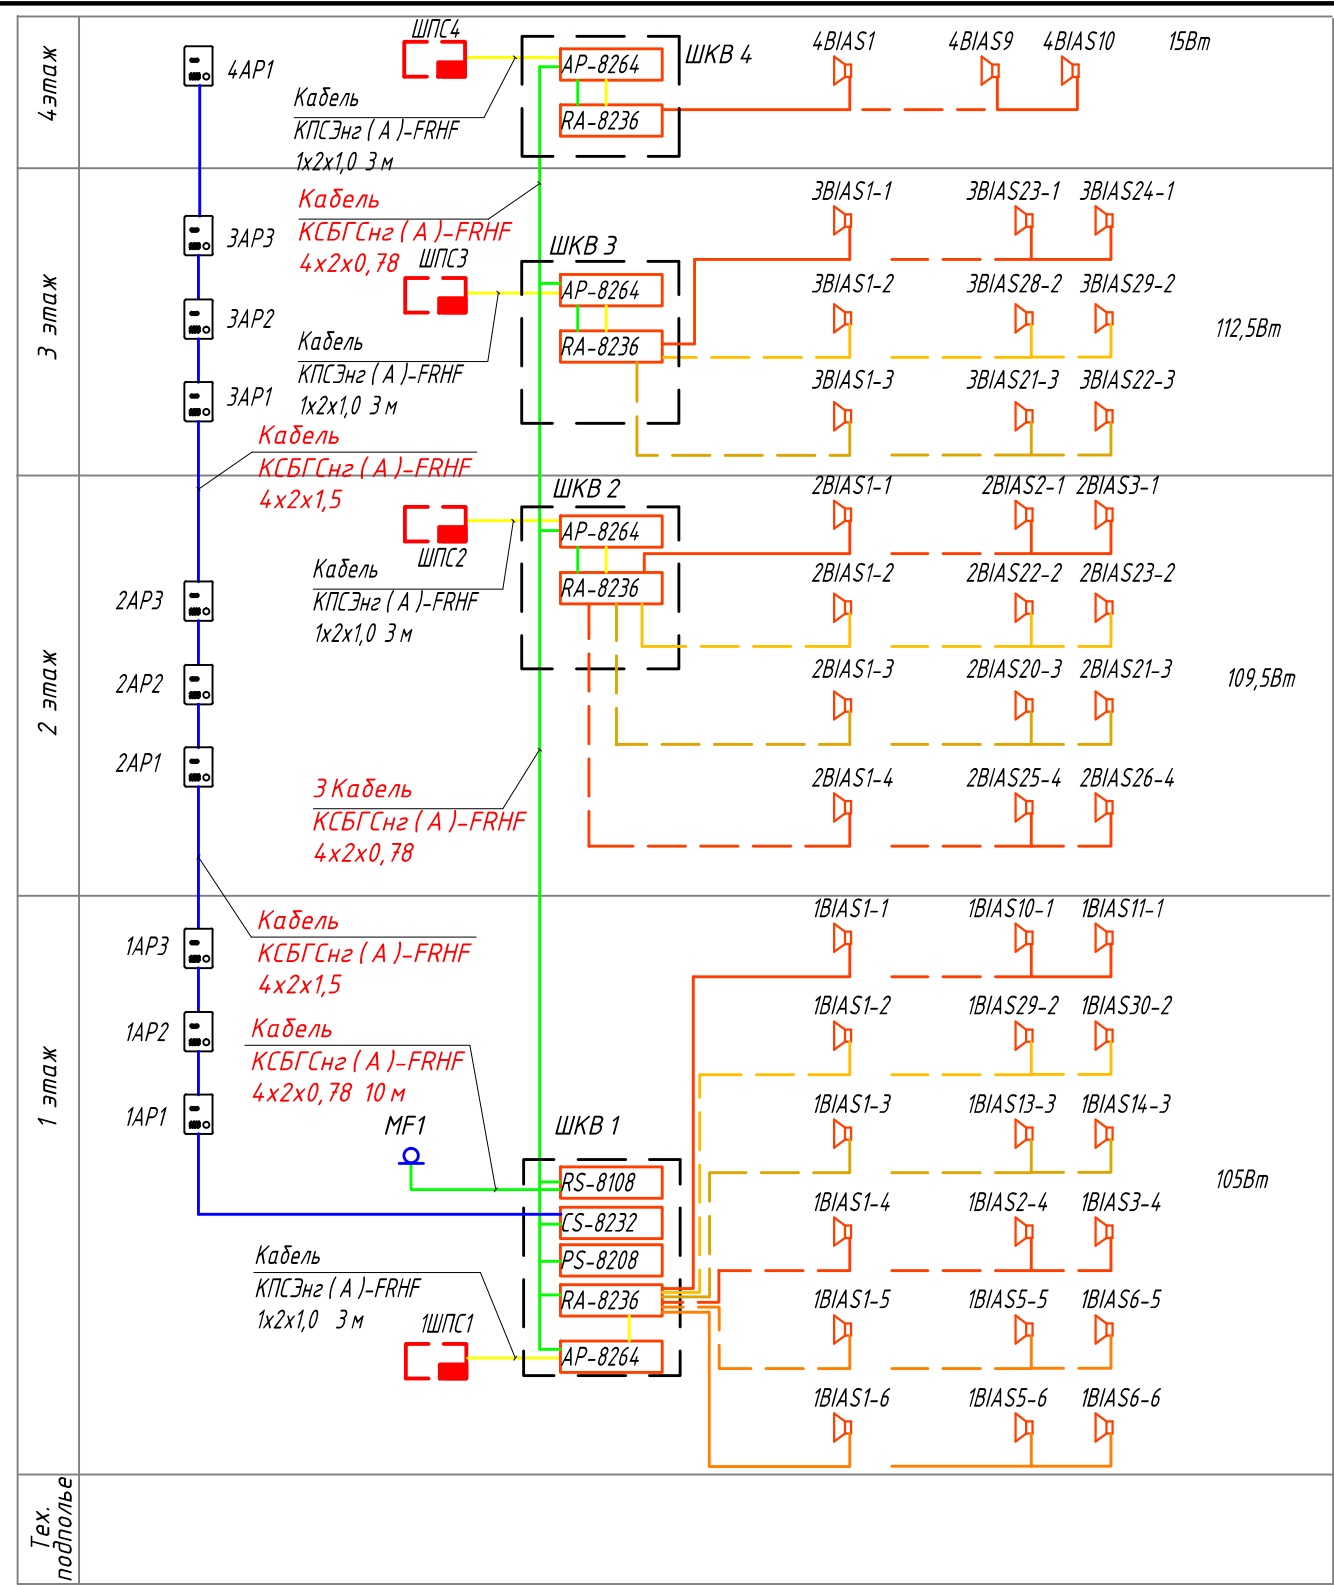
4этаж

4AP1

ШПС4

Кабель
КПСЭнг ( А )-FRHF
1x2x1,0 3 м

AP-8264
RA-8236
ШКВ 4

4BIAS1 4BIAS9 4BIAS10 15Вт

3 этаж

3AP3
3AP2
3AP1

Кабель
КСБГСнг ( А )-FRHF
4x2x0,78

ШПС3

Кабель
КПСЭнг ( А )-FRHF
1x2x1,0 3 м

ШКВ 3
AP-8264
RA-8236

3BIAS1-1 3BIAS23-1 3BIAS24-1
3BIAS1-2 3BIAS28-2 3BIAS29-2
3BIAS1-3 3BIAS21-3 3BIAS22-3
112,5Вт

Кабель
КСБГСнг ( А )-FRHF
4x2x1,5

2 этаж

ШКВ 2
AP-8264
RA-8236
ШПС2

Кабель
КПСЭнг ( А )-FRHF
1x2x1,0 3 м

2AP3
2AP2
2AP1

2BIAS1-1 2BIAS2-1 2BIAS3-1
2BIAS1-2 2BIAS22-2 2BIAS23-2
2BIAS1-3 2BIAS20-3 2BIAS21-3
109,5Вт
2BIAS1-4 2BIAS25-4 2BIAS26-4

3 Кабель
КСБГСнг ( А )-FRHF
4x2x0,78

1 этаж

Кабель
КСБГСнг ( А )-FRHF
4x2x1,5

1AP3
1AP2
1AP1

Кабель
КСБГСнг ( А )-FRHF
4x2x0,78 10 м

MF1

ШКВ 1
RS-8108
CS-8232
PS-8208
RA-8236
AP-8264

Кабель
КПСЭнг ( А )-FRHF
1x2x1,0 3 м
1ШПС1

1BIAS1-1 1BIAS10-1 1BIAS11-1
1BIAS1-2 1BIAS29-2 1BIAS30-2
1BIAS1-3 1BIAS13-3 1BIAS14-3
1BIAS1-4 1BIAS2-4 1BIAS3-4
105Вт
1BIAS1-5 1BIAS5-5 1BIAS6-5
1BIAS1-6 1BIAS5-6 1BIAS6-6

Тех. подполье